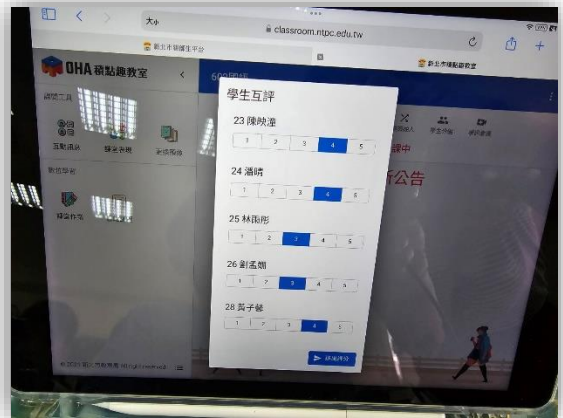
大小
classroom.ntpc.edu.tw

新北市校園生平台
新北市酷課雲

OHA 積點趣教室

學生互評

23 陳映瀅
1 2 3 4 5

24 潘晴
1 2 3 4 5

25 林雨彤
1 2 3 4 5

26 劉孟珊
1 2 3 4 5

28 黃子綾
1 2 3 4 5

送出評分

互動測驗
錄音作業

新公告